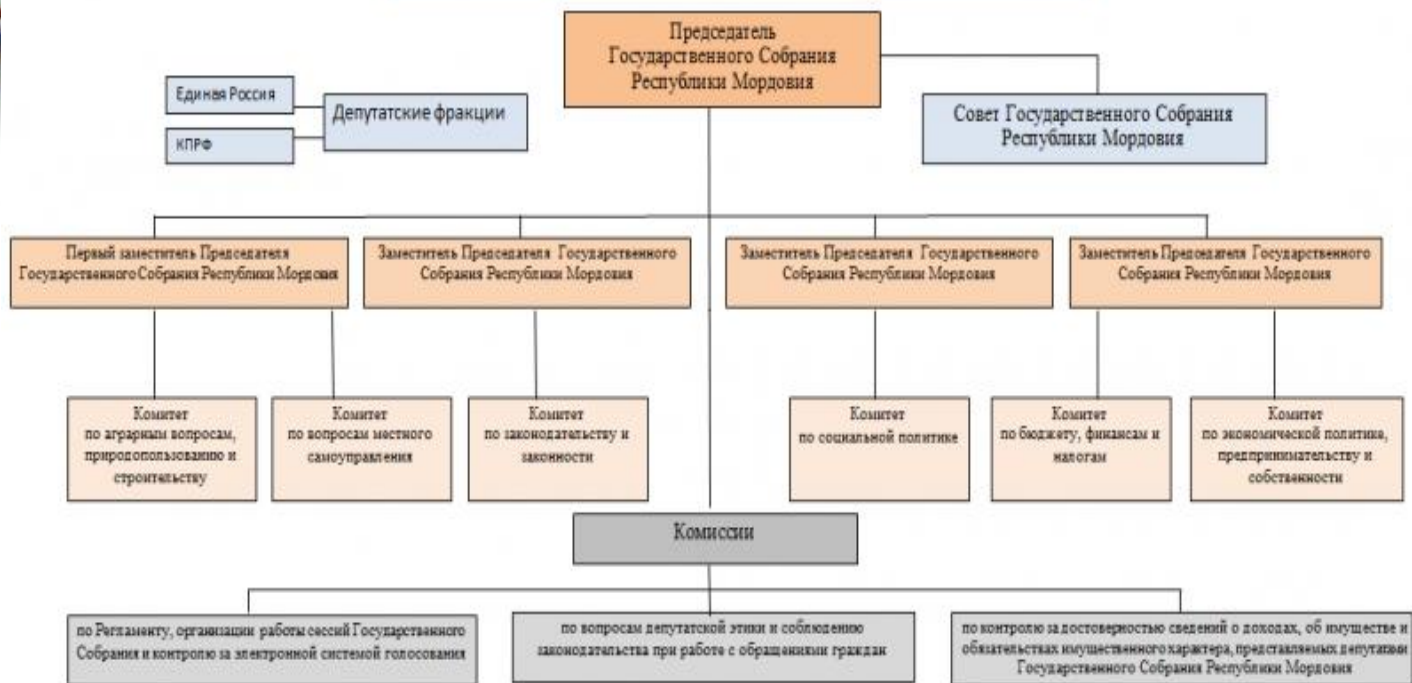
Председатель Государственного Собрания Республики Мордовия

Единая Россия

КПРФ

Депутатские фракции

Совет Государственного Собрания Республики Мордовия

Первый заместитель Председателя Государственного Собрания Республики Мордовия

Заместитель Председателя Государственного Собрания Республики Мордовия

Заместитель Председателя Государственного Собрания Республики Мордовия

Заместитель Председателя Государственного Собрания Республики Мордовия

Комитет по аграрным вопросам, природопользованию и строительству

Комитет по вопросам местного самоуправления

Комитет по законодательству и законности

Комитет по социальной политике

Комитет по бюджету, финансам и налогам

Комитет по экономической политике, предпринимательству и собственности

Комиссии

по Регламенту, организации работы сессий Государственного Собрания и контролю за электронной системой голосования

по вопросам депутатской этики и соблюдению законодательства при работе с обращениями граждан

по контролю за достоверностью сведений о доходах, об имуществе и обязательствах имущественного характера, представляемых депутатами Государственного Собрания Республики Мордовия